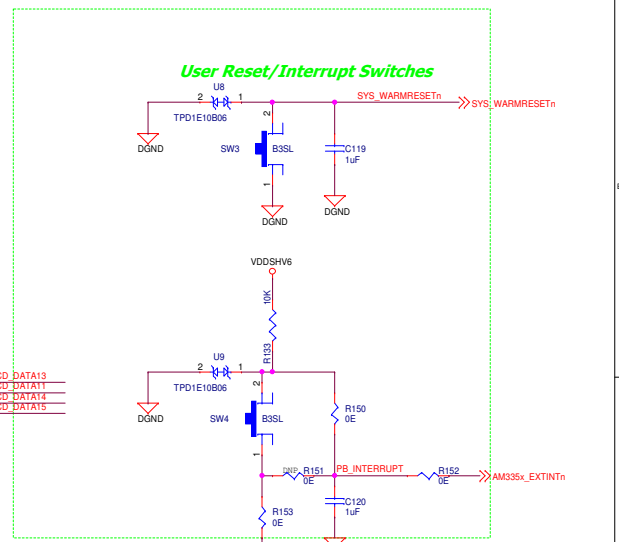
User Reset/Interrupt Switches

2 U8 1
TPD1E10B06
SYS_WARMRESETn
SYS_WARMRESETn
DGND
2
SW3
B3SL
1
DGND
C119
1uF
DGND

VDDSHV6
10K
R133
2 U9 1
TPD1E10B06
CD_DATA13
CD_DATA11
CD_DATA14
CD_DATA15
DGND
2
SW4
B3SL
1
R150
0E
DNP R151
0E
PB_INTERRUPT
R152
0E
AM335x_EXTINTn
C120
1uF
R153
0E